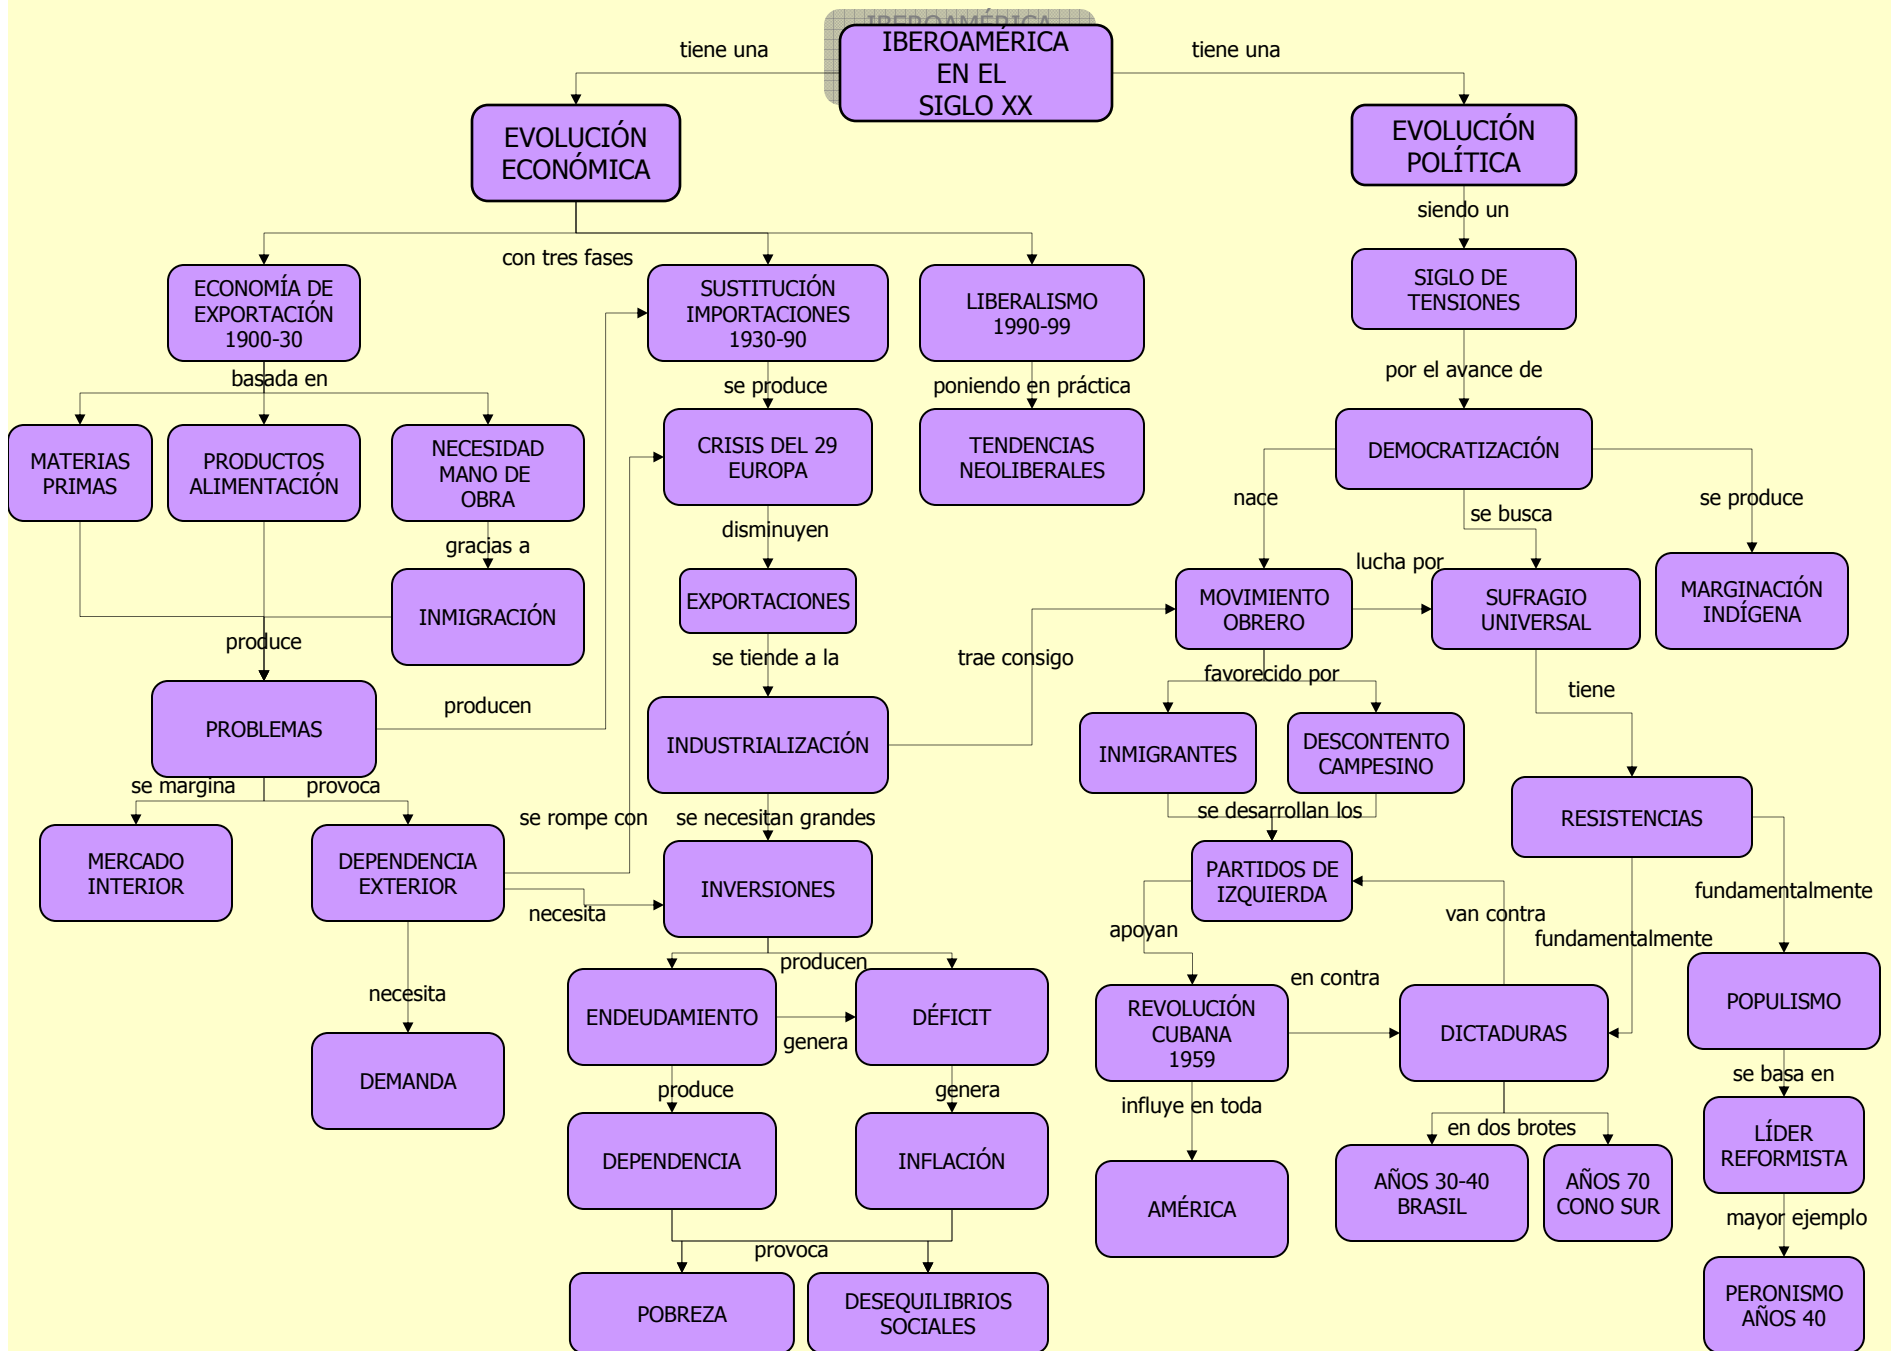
IBEROAMÉRICA EN EL SIGLO XX

tiene una

tiene una

EVOLUCIÓN ECONÓMICA

EVOLUCIÓN POLÍTICA

con tres fases

ECONOMÍA DE EXPORTACIÓN 1900-30

SUSTITUCIÓN IMPORTACIONES 1930-90

LIBERALISMO 1990-99

basada en

MATERIAS PRIMAS

PRODUCTOS ALIMENTACIÓN

NECESIDAD MANO DE OBRA

gracias a

INMIGRACIÓN

produce

PROBLEMAS

produce

produce

se margina

provoca

MERCADO INTERIOR

DEPENDENCIA EXTERIOR

necesita

DEMANDA

se produce

CRISIS DEL 29 EUROPA

disminuyen

EXPORTACIONES

se tiende a la

INDUSTRIALIZACIÓN

se rompe con

se necesitan grandes

necesita

INVERSIONES

producen

ENDEUDAMIENTO

genera

DÉFICIT

produce

genera

DEPENDENCIA

INFLACIÓN

provoca

POBREZA

DESEQUILIBRIOS SOCIALES

poniendo en práctica

TENDENCIAS NEOLIBERALES

trae consigo

siendo un

SIGLO DE TENSIONES

por el avance de

DEMOCRATIZACIÓN

nace

se busca

se produce

lucha por

MOVIMIENTO OBRERO

SUFRAGIO UNIVERSAL

MARGINACIÓN INDÍGENA

favorecido por

INMIGRANTES

DESCONTENTO CAMPESINO

se desarrollan los

PARTIDOS DE IZQUIERDA

apoyan

REVOLUCIÓN CUBANA 1959

en contra

van contra

DICTADURAS

influye en toda

AMÉRICA

en dos brotes

AÑOS 30-40 BRASIL

AÑOS 70 CONO SUR

tiene

RESISTENCIAS

fundamentalmente

fundamentalmente

POPULISMO

se basa en

LÍDER REFORMISTA

mayor ejemplo

PERONISMO AÑOS 40